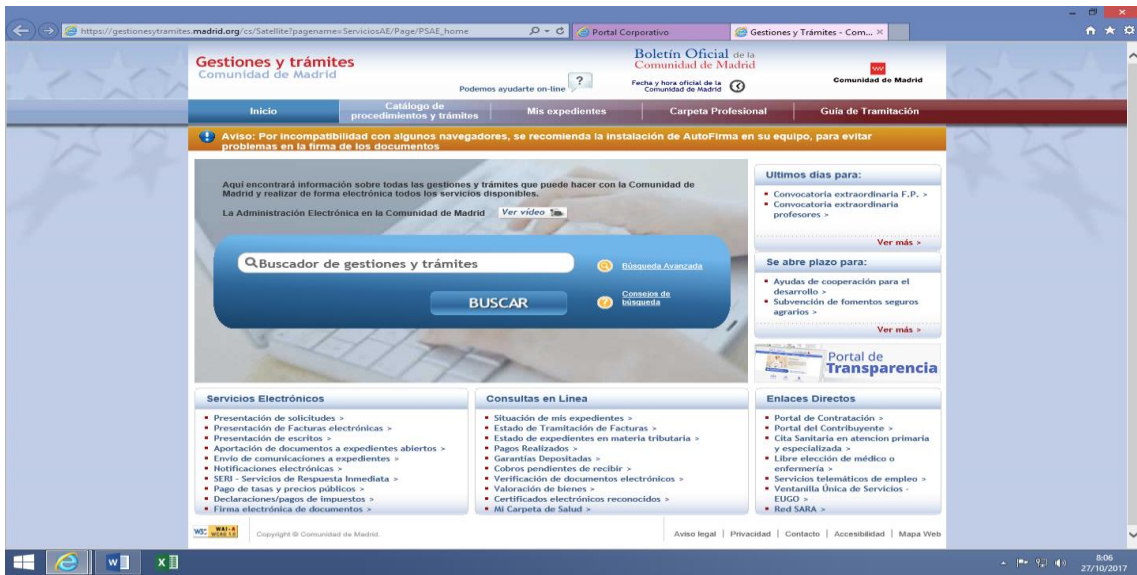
https://gestionesytramites.madrid.org/cs/Satellite?pagename=ServiciosAE/Page/PSAE_home

Portal Corporativo

Gestiones y Trámites - Com... ×

Gestiones y trámites
Comunidad de Madrid

Podemos ayudarte on-line ?

Boletín Oficial de la Comunidad de Madrid

Fecha y hora oficial de la Comunidad de Madrid

Comunidad de Madrid

Inicio | Catálogo de procedimientos y trámites | Mis expedientes | Carpeta Profesional | Guía de Tramitación

Aviso: Por incompatibilidad con algunos navegadores, se recomienda la instalación de AutoFirma en su equipo, para evitar problemas en la firma de los documentos

Aquí encontrará información sobre todas las gestiones y trámites que puede hacer con la Comunidad de Madrid y realizar de forma electrónica todos los servicios disponibles.

La Administración Electrónica en la Comunidad de Madrid Ver vídeo

Buscador de gestiones y trámites

Búsqueda Avanzada

BUSCAR

Consejos de búsqueda

Ultimos días para:
• Convocatoria extraordinaria F.P. >
• Convocatoria extraordinaria profesores >
Ver más >

Se abre plazo para:
• Ayudas de cooperación para el desarrollo >
• Subvención de fomentos seguros agrarios >
Ver más >

Portal de Transparencia

Servicios Electrónicos
• Presentación de solicitudes >
• Presentación de Facturas electrónicas >
• Presentación de escritos >
• Aportación de documentos a expedientes abiertos >
• Envío de comunicaciones a expedientes >
• Notificaciones electrónicas >
• SERI - Servicios de Respuesta Inmediata >
• Pago de tasas y precios públicos >
• Declaraciones/pagos de impuestos >
• Firma electrónica de documentos >

Consultas en Línea
• Situación de mis expedientes >
• Estado de Tramitación de Facturas >
• Estado de expedientes en materia tributaria >
• Pagos Realizados >
• Garantías Depositadas >
• Cobros pendientes de recibir >
• Verificación de documentos electrónicos >
• Valoración de bienes >
• Certificados electrónicos reconocidos >
• Mi Carpeta de Salud >

Enlaces Directos
• Portal de Contratación >
• Portal del Contribuyente >
• Cita Sanitaria en atencion primaria y especializada >
• Libre elección de médico o enfermería >
• Servicios telemáticos de empleo >
• Ventanilla Única de Servicios - EUGO >
• Red SARA >

W3C WAI-A WCAG 1.0

Copyright © Comunidad de Madrid.

Aviso legal | Privacidad | Contacto | Accesibilidad | Mapa Web

8:06
27/10/2017